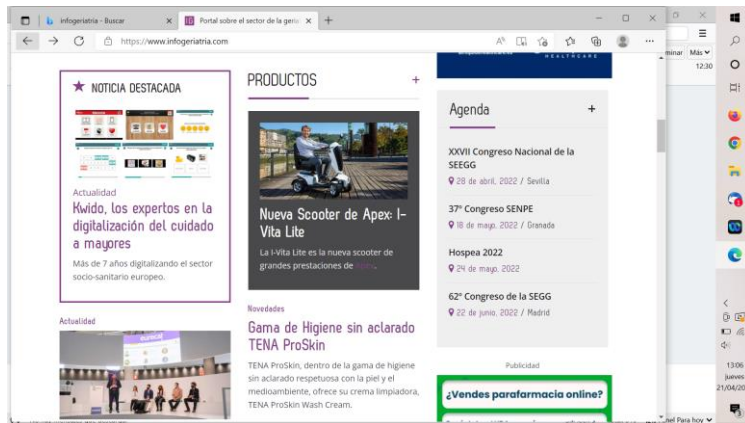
infogeriatria - Buscar
Portal sobre el sector de la geria
https://www.infogeriatria.com

HEALTHCARE

★ NOTICIA DESTACADA

Actualidad
Kwido, los expertos en la digitalización del cuidado a mayores
Más de 7 años digitalizando el sector socio-sanitario europeo.

PRODUCTOS +

Nueva Scooter de Apex: I-Vita Lite
La I-Vita Lite es la nueva scooter de grandes prestaciones de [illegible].

Agenda +

XXVII Congreso Nacional de la SEEGG
28 de abril, 2022 / Sevilla

37º Congreso SENPE
18 de mayo, 2022 / Granada

Hospea 2022
24 de mayo, 2022

62º Congreso de la SEGG
22 de junio, 2022 / Madrid

Actualidad

Novedades
Gama de Higiene sin aclarado TENA ProSkin
TENA ProSkin, dentro de la gama de higiene sin aclarado respetuosa con la piel y el medioambiente, ofrece su crema limpiadora, TENA ProSkin Wash Cream.

Publicidad
¿Vendes parafarmacia online?

minar Más
12:30
nel Para hoy
13:06
jueves
21/04/20